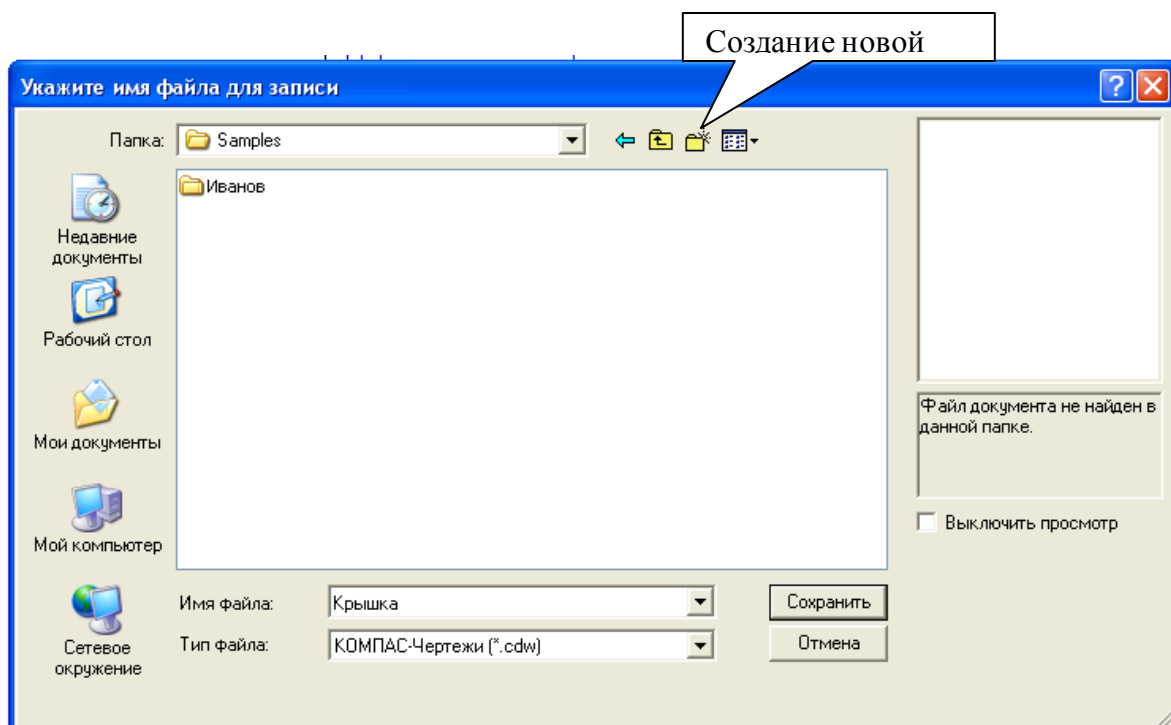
Создание новой

Укажите имя файла для записи

Папка: Samples

Иванов

Недавние документы

Рабочий стол

Мои документы

Мой компьютер

Сетевое окружение

Файл документа не найден в данной папке.

Выключить просмотр

Имя файла: Крышка

Тип файла: КОМПАС-Чертежи (*.cdw)

Сохранить

Отмена